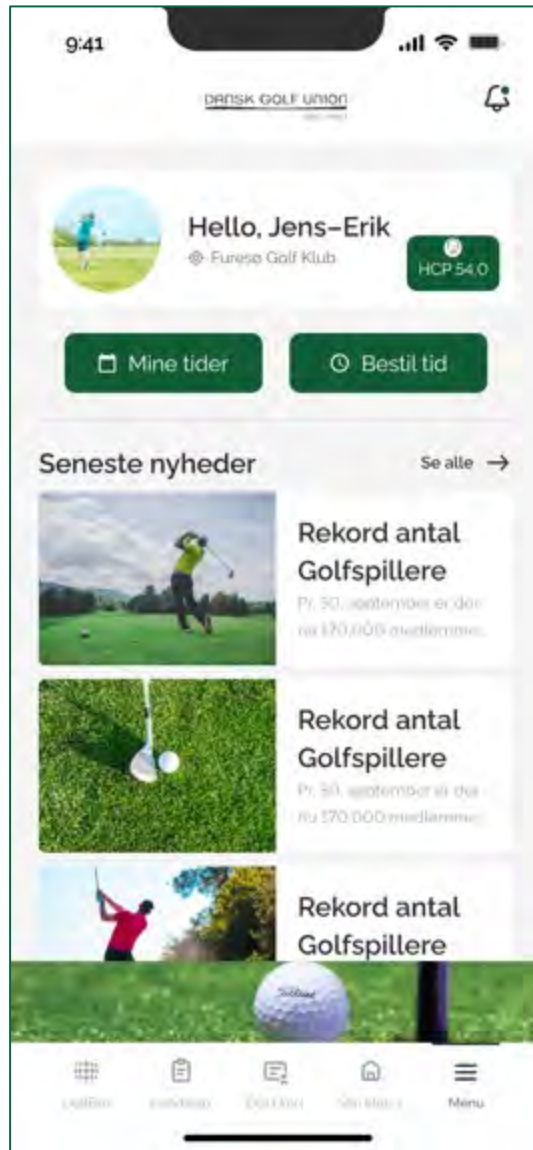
9:41

DANSK GOLF UNION

Hello, Jens–Erik
Furesø Golf Klub

HCP 54.0

Mine tider

Bestil tid

Seneste nyheder

Se alle

Rekord antal Golfspillere
Pr. 30. september er der nu 170.000 medlemme...

Rekord antal Golfspillere
Pr. 30. september er der nu 170.000 medlemme...

Rekord antal Golfspillere

Titleist

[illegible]
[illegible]
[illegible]
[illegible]
Menu